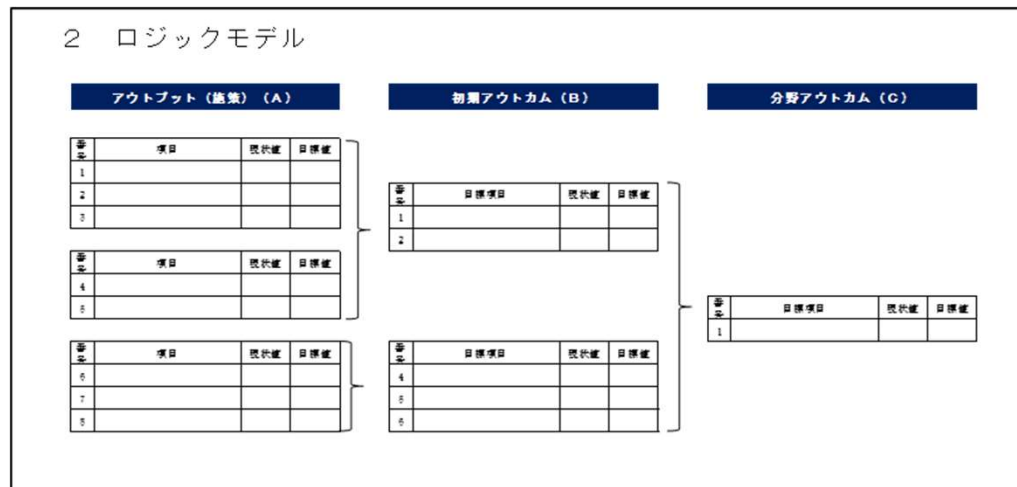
２　ロジックモデル

アウトプット（施策）（A）

| 番号 | 項目 | 現状値 | 目標値 |
|---|---|---|---|
| 1 | | | |
| 2 | | | |
| 3 | | | |

| 番号 | 項目 | 現状値 | 目標値 |
|---|---|---|---|
| 4 | | | |
| 5 | | | |

| 番号 | 項目 | 現状値 | 目標値 |
|---|---|---|---|
| 6 | | | |
| 7 | | | |
| 8 | | | |

初期アウトカム（B）

| 番号 | 目標項目 | 現状値 | 目標値 |
|---|---|---|---|
| 1 | | | |
| 2 | | | |

| 番号 | 目標項目 | 現状値 | 目標値 |
|---|---|---|---|
| 4 | | | |
| 5 | | | |
| 6 | | | |

分野アウトカム（C）

| 番号 | 目標項目 | 現状値 | 目標値 |
|---|---|---|---|
| 1 | | | |